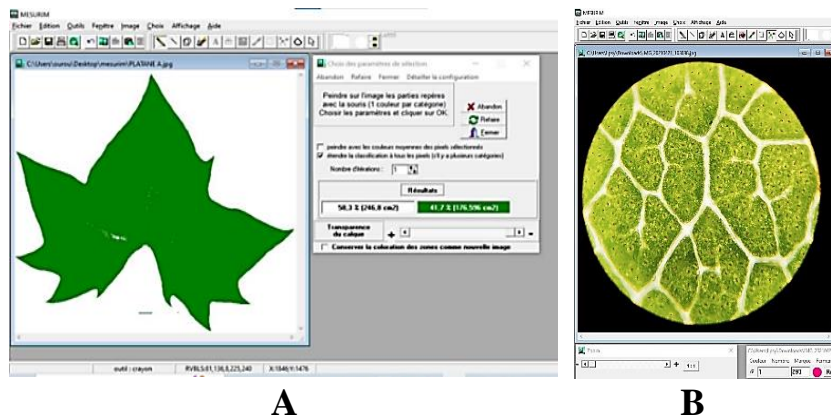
MESURIM

Fichier Edition Outils Fenêtre Image Choix Affichage Aide

C:\Users\ourou\Desktop\mesurim\PLATANE A.jpg

Choix des paramètres de sélection

Abandon Refaire Fermer Détailler la configuration

Peindre sur l'image les parties repères avec la souris (1 couleur par catégorie) Choisir les paramètres et cliquer sur OK

Abandon

Refaire

Fermer

peindre avec les couleurs moyennes des pixels sélectionnés

étendre la classification à tous les pixels (s'il y a plusieurs catégories)

Nombre d'itérations : 1

Résultats

58,3 % (246,8 cm2)

41,7 % (176,596 cm2)

Transparence du calque

Conserver la coloration des zones comme nouvelle image

outil : crayon RVBLS:81,136,8,225,240 X:1846 Y:1476

A

MESURIM

Fichier Edition Outils Fenêtre Image Choix Affichage Aide

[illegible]

Points

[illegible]

B